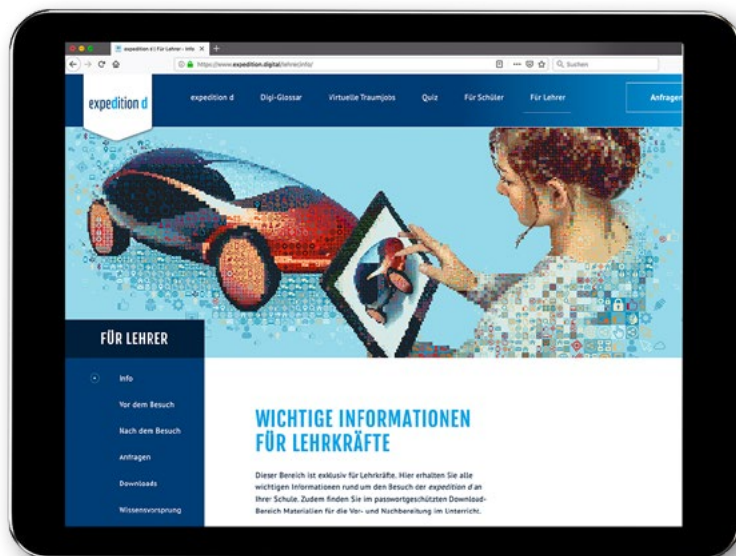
expedition d | Für Lehrer – Info ×

https://www.expedition.digital/lehrer/info/

Suchen

expedition d

expedition d Digi-Glossar Virtuelle Traumjobs Quiz Für Schüler Für Lehrer Anfragen

FÜR LEHRER

Info
Vor dem Besuch
Nach dem Besuch
Anfragen
Downloads
Wissensvorsprung

WICHTIGE INFORMATIONEN FÜR LEHRKRÄFTE

Dieser Bereich ist exklusiv für Lehrkräfte. Hier erhalten Sie alle wichtigen Informationen rund um den Besuch der *expedition d* an Ihrer Schule. Zudem finden Sie im passwortgeschützten Download-Bereich Materialien für die Vor- und Nachbereitung im Unterricht.